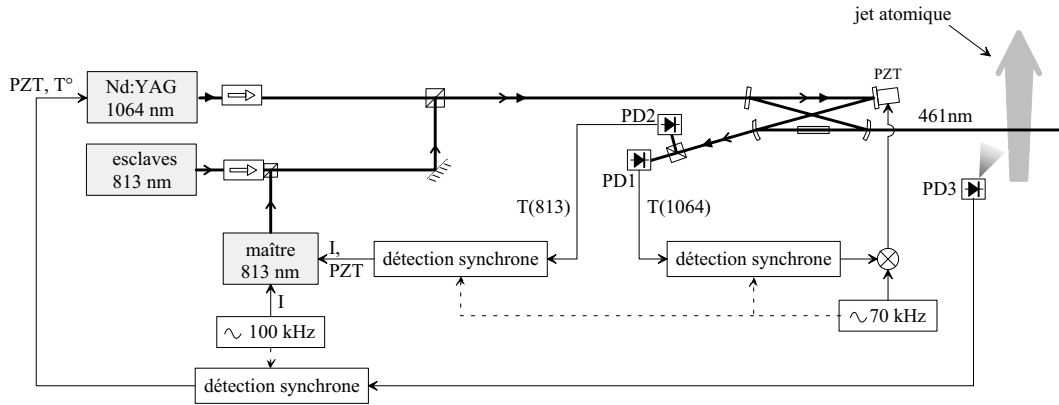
jet atomique

PZT, T°

Nd:YAG
1064 nm

PZT

461nm

PD2

esclaves
813 nm

PD1

PD3

T(813)

T(1064)

maître
813 nm

I,
PZT

détection synchrone

détection synchrone

I

$\sim$ 100 kHz

$\sim$70 kHz

détection synchrone